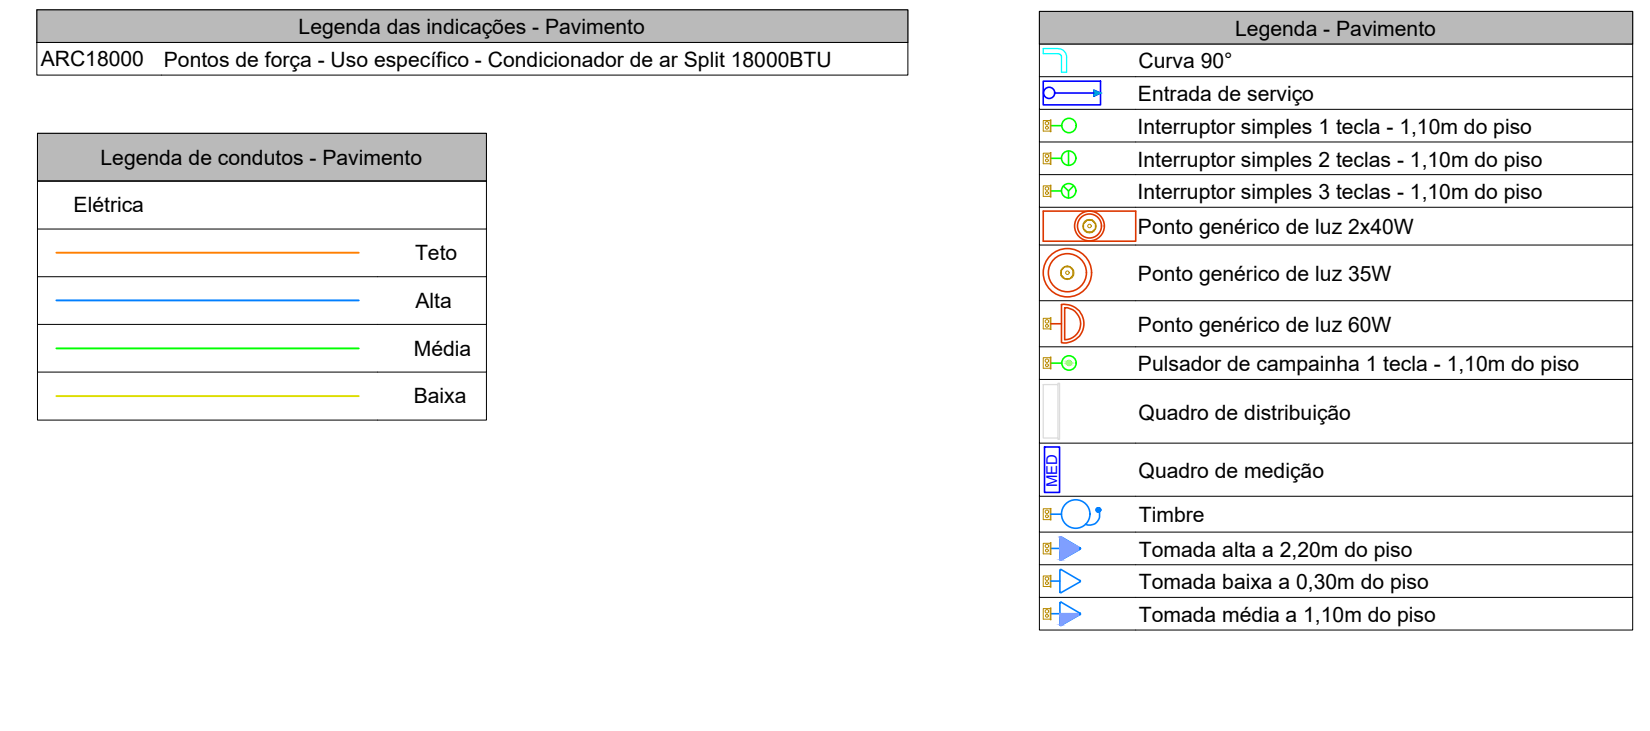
| Legenda das indicações - Pavimento | |
|---|---|
| ARC18000 | Pontos de força - Uso específico - Condicionador de ar Split 18000BTU |

| Legenda de condutos - Pavimento |
|---|
| Elétrica |
| Teto |
| Alta |
| Média |
| Baixa |

| Legenda - Pavimento | |
|---|---|
| | Curva 90° |
| | Entrada de serviço |
| | Interruptor simples 1 tecla - 1,10m do piso |
| | Interruptor simples 2 teclas - 1,10m do piso |
| | Interruptor simples 3 teclas - 1,10m do piso |
| | Ponto genérico de luz 2x40W |
| | Ponto genérico de luz 35W |
| | Ponto genérico de luz 60W |
| | Pulsador de campainha 1 tecla - 1,10m do piso |
| | Quadro de distribuição |
| MED | Quadro de medição |
| | Timbre |
| | Tomada alta a 2,20m do piso |
| | Tomada baixa a 0,30m do piso |
| | Tomada média a 1,10m do piso |